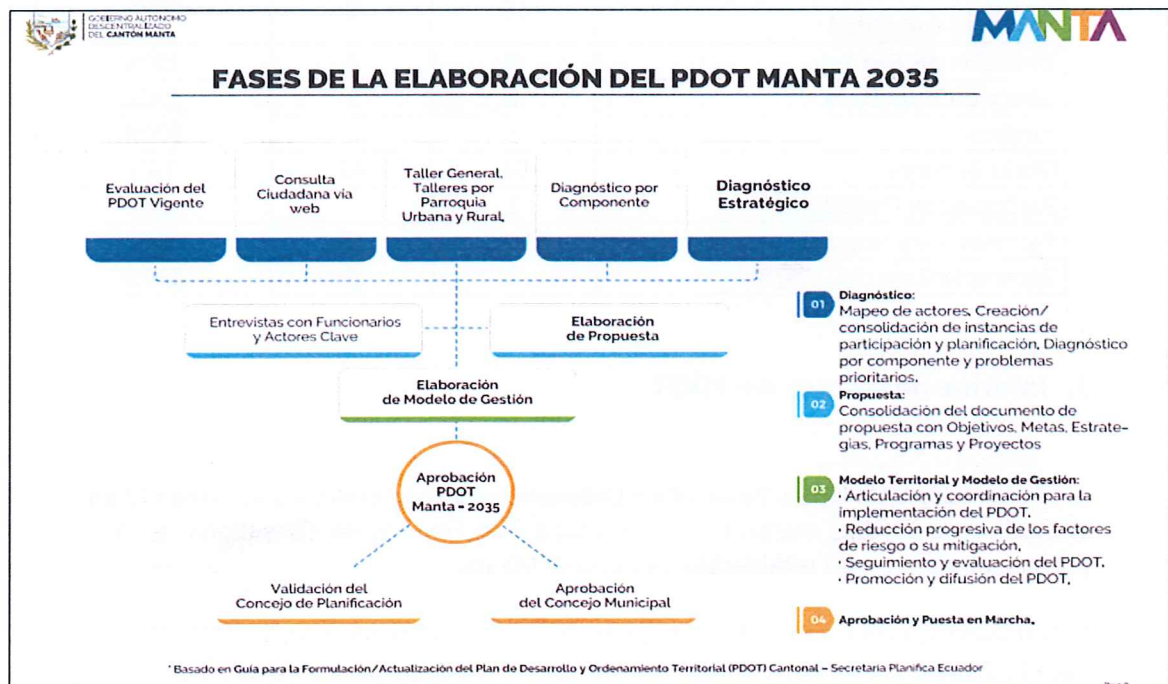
GOBIERNO AUTÓNOMO DESCENTRALIZADO DEL CANTÓN MANTA

MANTA

FASES DE LA ELABORACIÓN DEL PDOT MANTA 2035

Evaluación del PDOT Vigente

Consulta Ciudadana vía web

Taller General, Talleres por Parroquia Urbana y Rural,

Diagnóstico por Componente

Diagnóstico Estratégico

Entrevistas con Funcionarios y Actores Clave

Elaboración de Propuesta

Elaboración de Modelo de Gestión

Aprobación PDOT Manta - 2035

Validación del Concejo de Planificación

Aprobación del Concejo Municipal

01 Diagnóstico:
Mapeo de actores, Creación/ consolidación de instancias de participación y planificación, Diagnóstico por componente y problemas prioritarios.

02 Propuesta:
Consolidación del documento de propuesta con Objetivos, Metas, Estrategias, Programas y Proyectos

03 Modelo Territorial y Modelo de Gestión:
· Articulación y coordinación para la implementación del PDOT.
· Reducción progresiva de los factores de riesgo o su mitigación.
· Seguimiento y evaluación del PDOT.
· Promoción y difusión del PDOT.

04 Aprobación y Puesta en Marcha.

* Basado en Guía para la Formulación/Actualización del Plan de Desarrollo y Ordenamiento Territorial (PDOT) Cantonal - Secretaria Planifica Ecuador